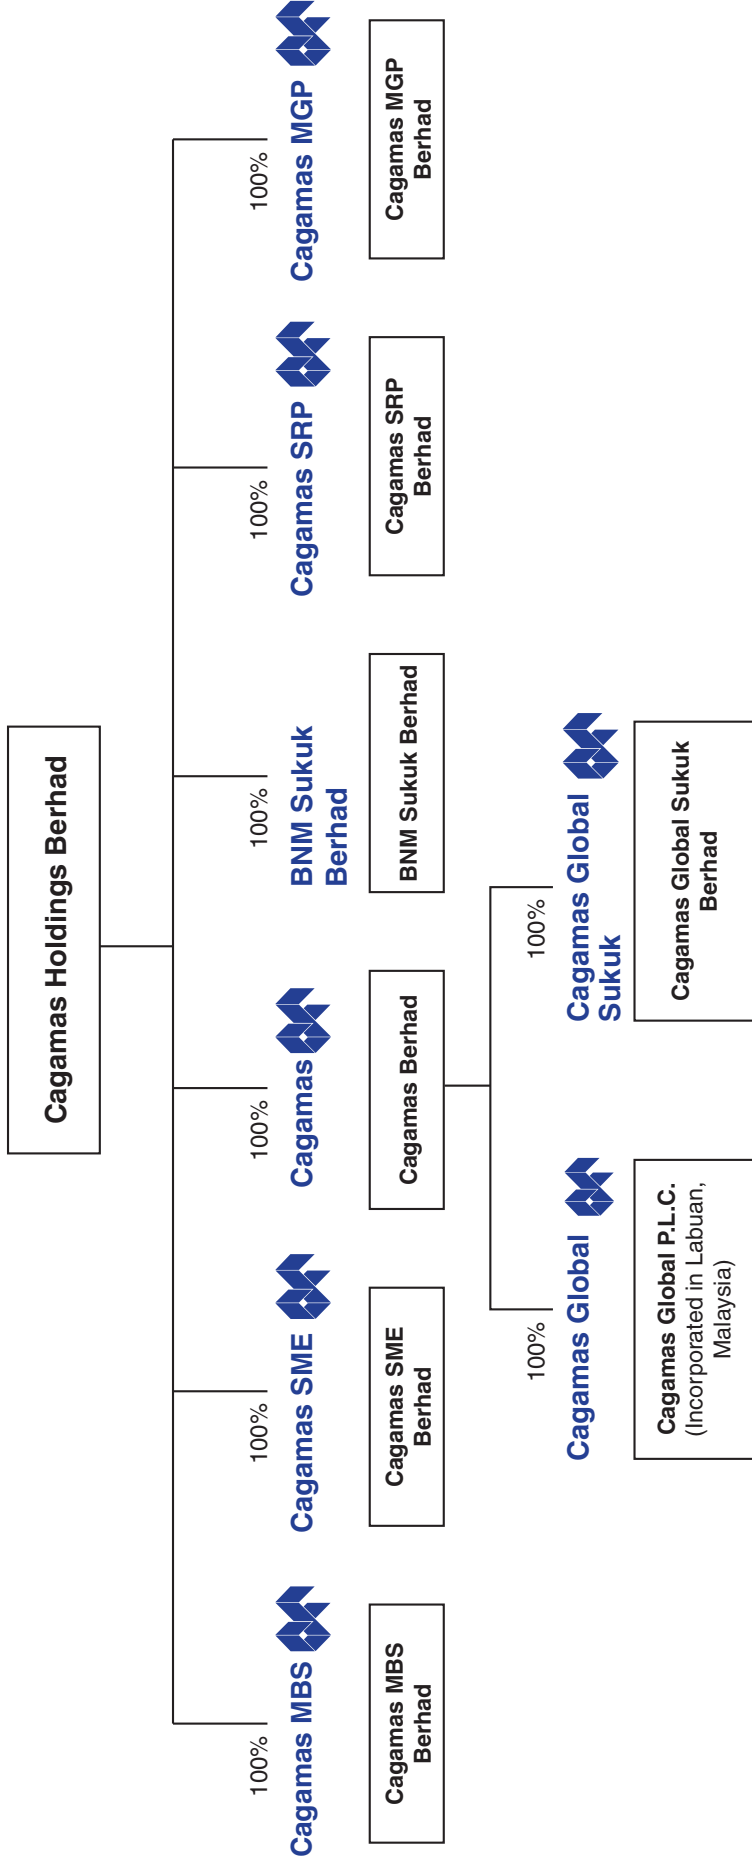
Cagamas Holdings Berhad

100%
Cagamas MBS
Cagamas MBS Berhad

100%
Cagamas SME
Cagamas SME Berhad

100%
Cagamas
Cagamas Berhad

100%
Cagamas Global
Cagamas Global P.L.C. (Incorporated in Labuan, Malaysia)

100%
Cagamas Global Sukuk
Cagamas Global Sukuk Berhad

100%
BNM Sukuk Berhad
BNM Sukuk Berhad

100%
Cagamas SRP
Cagamas SRP Berhad

100%
Cagamas MGP
Cagamas MGP Berhad